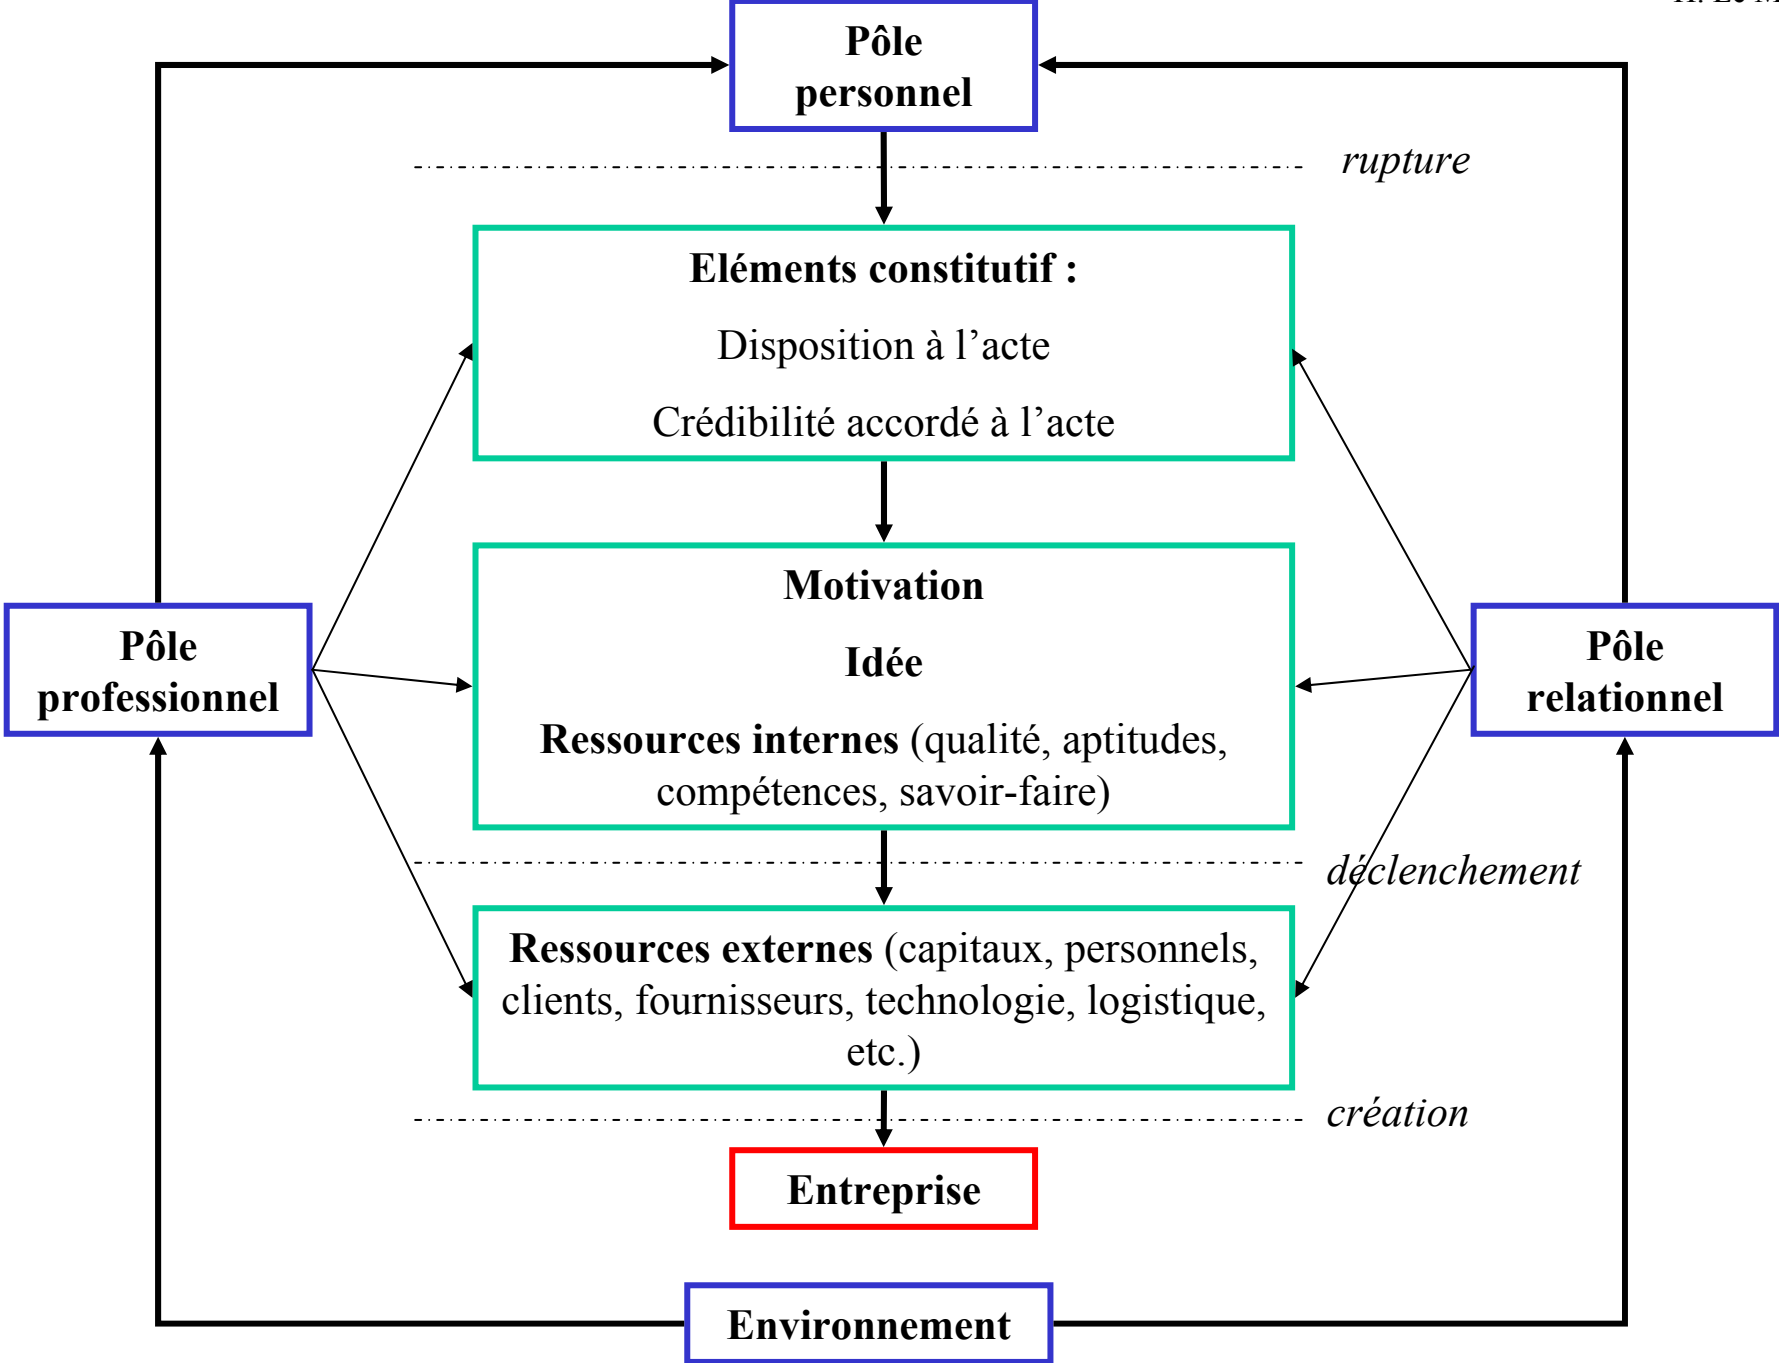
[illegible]

Pôle personnel

rupture

Eléments constitutif :

Disposition à l'acte

Crédibilité accordé à l'acte

Pôle professionnel

Motivation

Idée

Ressources internes (qualité, aptitudes, compétences, savoir-faire)

Pôle relationnel

déclenchement

Ressources externes (capitaux, personnels, clients, fournisseurs, technologie, logistique, etc.)

création

Entreprise

Environnement